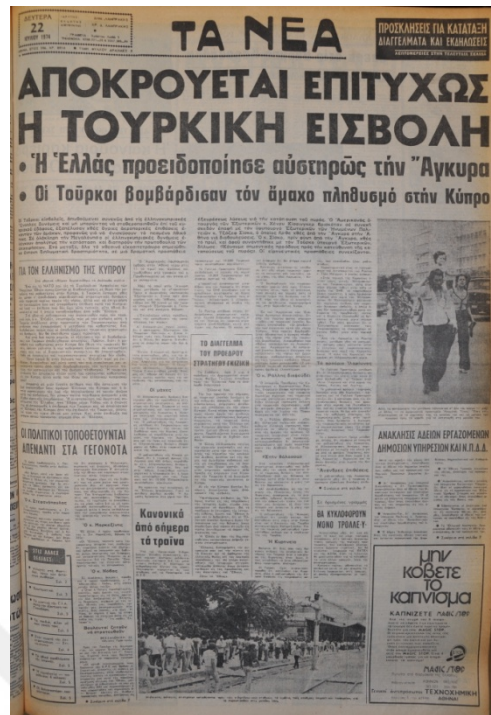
ΔΕΥΤΕΡΑ
22
ΙΟΥΛΙΟΥ 1974

ΤΑ ΝΕΑ

ΠΡΟΣΚΛΗΣΕΙΣ ΓΙΑ ΚΑΤΑΤΑΞΗ ΔΙΑΤΑΓΜΑΤΑ ΚΑΙ ΕΚΚΛΗΣΕΙΣ

ΑΠΟΚΡΟΥΕΤΑΙ ΕΠΙΤΥΧΩΣ Η ΤΟΥΡΚΙΚΗ ΕΙΣΒΟΛΗ

• Ἡ Ἑλλὰς προειδοποίησε αὐστηρῶς τὴν Ἄγκυρα

• Οἱ Τοῦρκοι βομβάρδισαν τὸν ἄμαχο πληθυσμὸ στὴν Κύπρο

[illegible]

ΓΙΑ ΤΟΝ ΕΛΛΗΝΙΣΜΟ ΤΗΣ ΚΥΠΡΟΥ

ΟΙ ΠΟΛΙΤΙΚΟΙ ΤΟΠΟΘΕΤΟΥΝΤΑΙ ΑΠΕΝΑΝΤΙ ΣΤΑ ΓΕΓΟΝΟΤΑ

ΤΟ ΔΙΑΓΓΕΛΜΑ ΤΟΥ ΠΡΟΕΔΡΟΥ

Κανονικὰ ἀπὸ σήμερα τὰ τραῖνα

ΘΑ ΚΥΚΛΟΦΟΡΟΥΝ ΜΟΝΟ ΤΡΟΛΕΫ

ΑΝΑΚΛΗΣΕΙΣ ΑΔΕΙΩΝ ΕΡΓΑΖΟΜΕΝΩΝ ΔΗΜΟΣΙΩΝ ΥΠΗΡΕΣΙΩΝ ΚΑΙ Ν.Π.Δ.Δ.

μην κόβετε το καπνισμα

ΚΑΠΝΙΣΤΕ ΜΑΙΣ/ΟΦΦ

ΜΑΙΣ/ΟΦΦ

ΤΕΧΝΟΧΗΜΙΚΗ